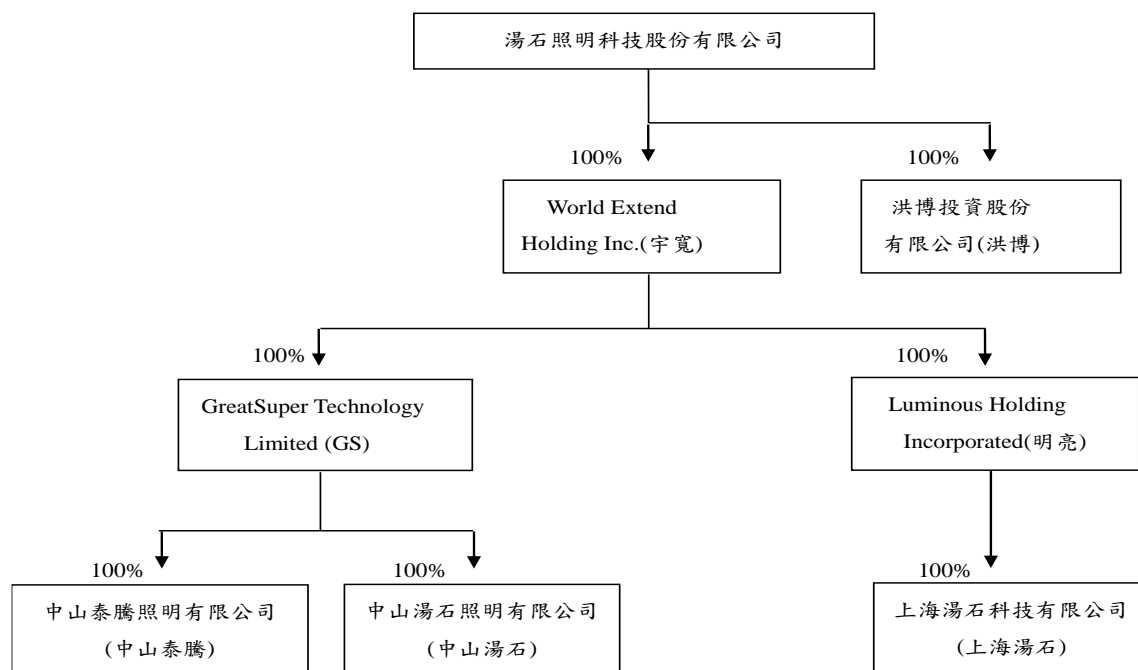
湯石照明科技股份有限公司

100%

World Extend Holding Inc.(宇寬)

100%

洪博投資股份有限公司(洪博)

100%

GreatSuper Technology Limited (GS)

100%

Luminous Holding Incorporated(明亮)

100%

中山泰騰照明有限公司 (中山泰騰)

100%

中山湯石照明有限公司 (中山湯石)

100%

上海湯石科技有限公司 (上海湯石)